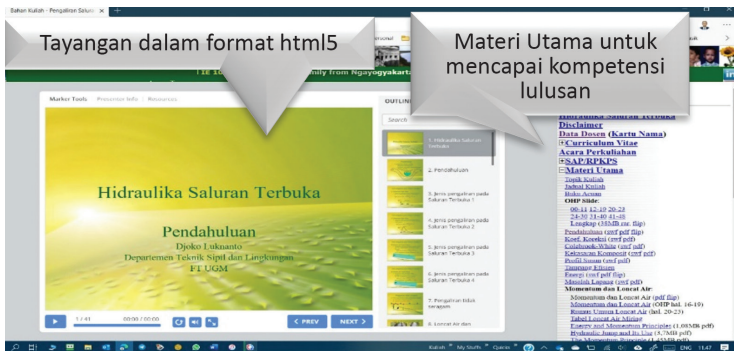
Bahan Kuliah - Pengaliran Salura ×

Tayangan dalam format html5

Materi Utama untuk mencapai kompetensi lulusan

IE 10 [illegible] mily from Ngayogyakart

Marker Tools Presenter Info Resources

OUTLINE

Search

1. Hidraulika Saluran Terbuka

2. Pendahuluan

3. Jenis pengaliran pada Saluran Terbuka 1

4. Jenis pengaliran pada Saluran Terbuka 2

5. Jenis pengaliran pada Saluran Terbuka 3

6. Jenis pengaliran pada Saluran Terbuka 4

7. Pengaliran tidak seragam

8. Loncat Air dan

Hidraulika Saluran Terbuka

Pendahuluan

Djoko Luknanto

Departemen Teknik Sipil dan Lingkungan

FT UGM

1 / 43 00:00 / 00:00

< PREV NEXT >

Hidraulika Saluran Terbuka

Disclaimer

Data Dosen (Kartu Nama)

+Curriculum Vitae

Acara Perkuliahan

+SAP/RPKPS

−Materi Utama

Topik Kuliah

Jadwal Kuliah

Buku Acuan

OHP Slide:

00-11 12-19 20-23

24-30 31-40 41-45

Lengkap (38MB rar, flip)

Pendahuluan (swf pdf flip)

Koef. Koreksi (swf pdf)

Colebrook-White (swf pdf)

Kekasaran Komposit (swf pdf)

Profil Sungai (swf pdf)

Tampang Efisien

Energi (swf pdf flip)

Momentum (swf pdf)

Momentum dan Loncat Air:

Momentum dan Loncat Air (pdf flip)

Momentum dan Loncat Air (OHP hal. 16-19)

Rumus Umum Loncat Air (hal. 20-23)

Tabel Loncat Air Miring

Energy and Momentum Principles (1.08MB pdf)

Hydraulic Jump and Its Use (3.7MB pdf)

The Momentum Principle (1.45MB pdf)

Kuliah My Stuff Queries

ENG 11:47